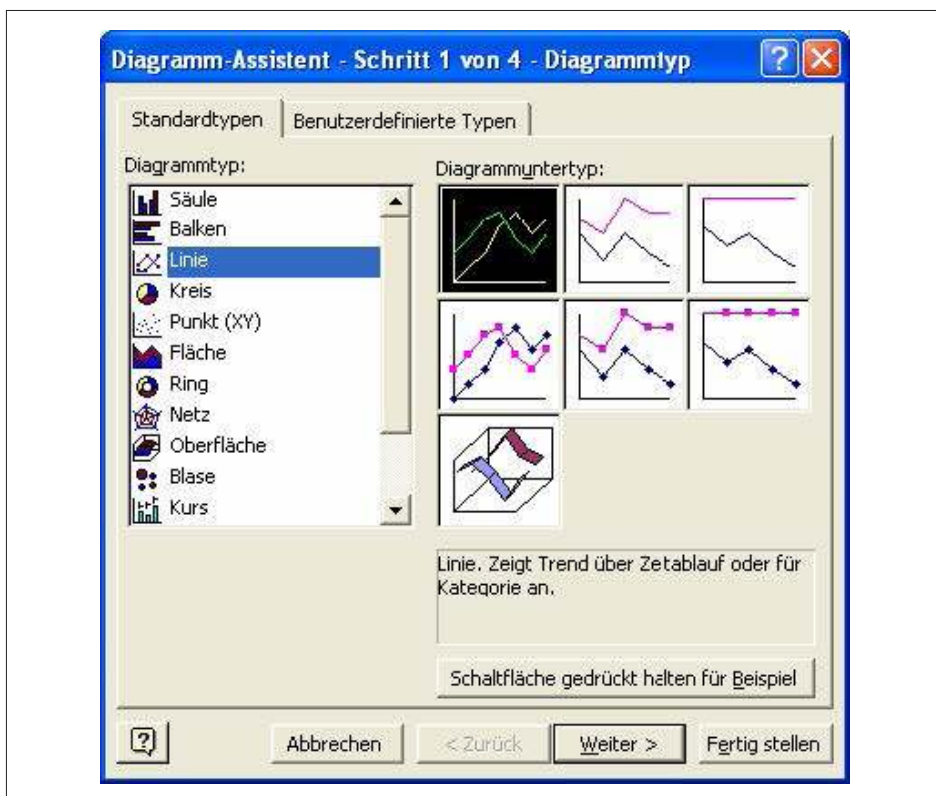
Diagramm-Assistent - Schritt 1 von 4 - Diagrammtyp

Standardtypen | Benutzerdefinierte Typen

Diagrammtyp:
Säule
Balken
Linie
Kreis
Punkt (XY)
Fläche
Ring
Netz
Oberfläche
Blase
Kurs

Diagrammuntertyp:

Linie. Zeigt Trend über Zetablauf oder für Kategorie an.

Schaltfläche gedrückt halten für Beispiel

Abbrechen | < Zurück | Weiter > | Fertig stellen